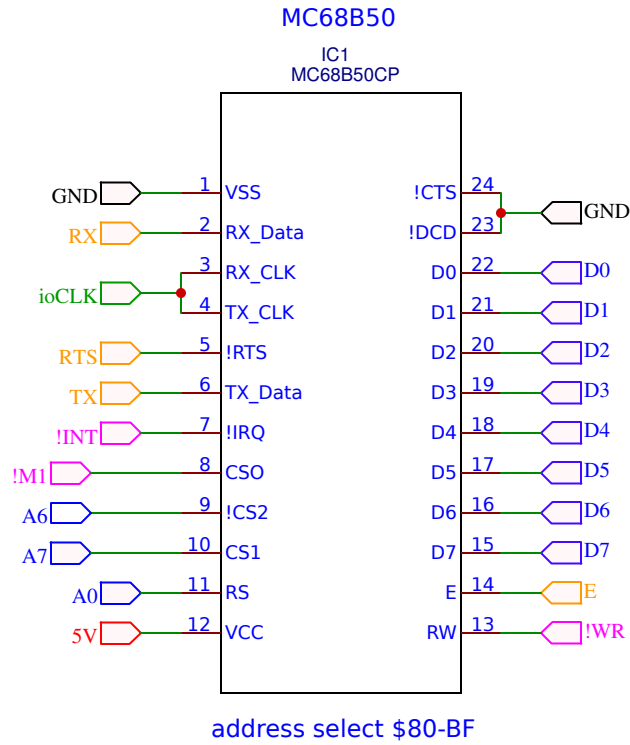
MC68B50

IC1
MC68B50CP

GND 1 VSS
RX 2 RX_Data
3 RX_CLK
ioCLK
4 TX_CLK
RTS 5 !RTS
TX 6 TX_Data
!INT 7 !IRQ
!M1 8 CSO
A6 9 !CS2
A7 10 CS1
A0 11 RS
5V 12 VCC

!CTS 24
GND
!DCD 23
D0 22 D0
D1 21 D1
D2 20 D2
D3 19 D3
D4 18 D4
D5 17 D5
D6 16 D6
D7 15 D7
E 14 E
RW 13 !WR

address select $80-BF